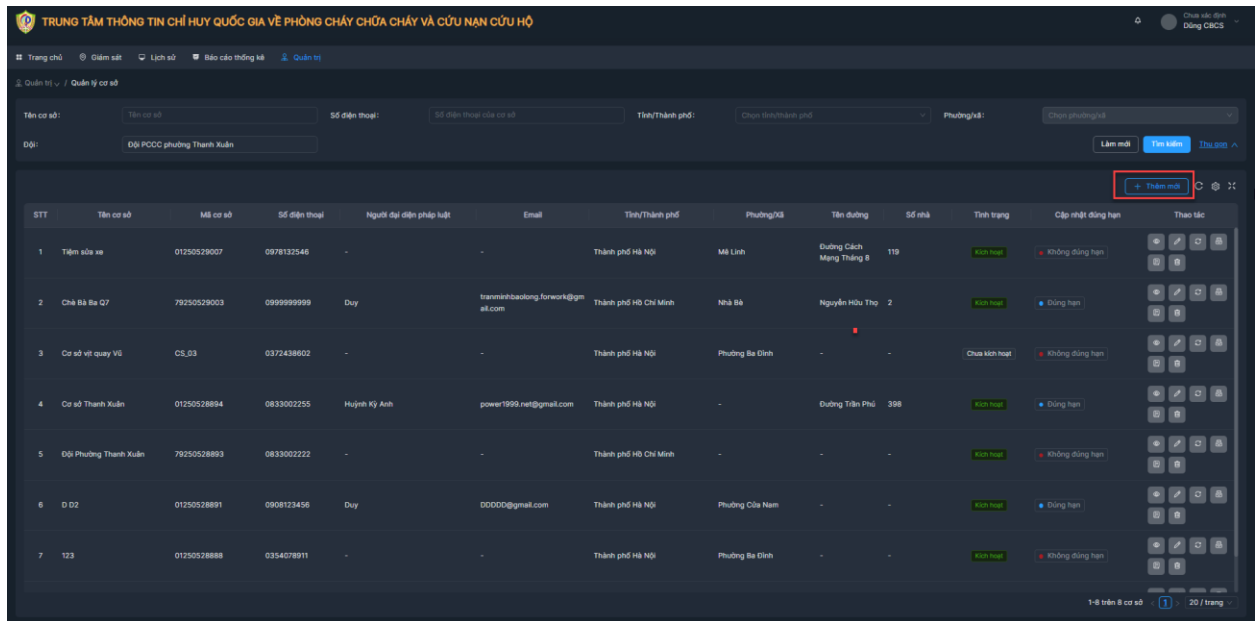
TRUNG TÂM THÔNG TIN CHỈ HUY QUỐC GIA VỀ PHÒNG CHÁY CHỮA CHÁY VÀ CỨU NẠN CỨU HỘ

Chưa xác định
Dũng CBCS

Trang chủ   Giám sát   Lịch sử   Báo cáo thống kê   Quản trị

Quản trị / Quản lý cơ sở

Tên cơ sở: Tên cơ sở   Số điện thoại: Số điện thoại của cơ sở   Tỉnh/Thành phố: Chọn tỉnh/thành phố   Phường/xã: Chọn phường/xã

Đội: Đội PCCC phường Thanh Xuân

Làm mới   Tìm kiếm   Thu gọn

+ Thêm mới

| STT | Tên cơ sở | Mã cơ sở | Số điện thoại | Người đại diện pháp luật | Email | Tỉnh/Thành phố | Phường/Xã | Tên đường | Số nhà | Tình trạng | Cập nhật đúng hạn | Thao tác |
|---|---|---|---|---|---|---|---|---|---|---|---|---|
| 1 | Tiệm sửa xe | 01250529007 | 0978132546 | - | - | Thành phố Hà Nội | Mê Linh | Đường Cách Mạng Tháng 8 | 119 | Kích hoạt | Không đúng hạn | |
| 2 | Chè Bà Ba Q7 | 79250529003 | 0999999999 | Duy | tranminhbaolong.forwork@gmail.com | Thành phố Hồ Chí Minh | Nhà Bè | Nguyễn Hữu Thọ | 2 | Kích hoạt | Đúng hạn | |
| 3 | Cơ sở vịt quay Vũ | CS_03 | 0372438602 | - | - | Thành phố Hà Nội | Phường Ba Đình | - | - | Chưa kích hoạt | Không đúng hạn | |
| 4 | Cơ sở Thanh Xuân | 01250528894 | 0833002255 | Huỳnh Kỳ Anh | power1999.net@gmail.com | Thành phố Hà Nội | - | Đường Trần Phú | 398 | Kích hoạt | Đúng hạn | |
| 5 | Đội Phường Thanh Xuân | 79250528893 | 0833002222 | - | - | Thành phố Hồ Chí Minh | - | - | - | Kích hoạt | Không đúng hạn | |
| 6 | D D2 | 01250528891 | 0908123456 | Duy | DDDDD@gmail.com | Thành phố Hà Nội | Phường Cửa Nam | - | - | Kích hoạt | Đúng hạn | |
| 7 | 123 | 01250528888 | 0354078911 | - | - | Thành phố Hà Nội | Phường Ba Đình | - | - | Kích hoạt | Không đúng hạn | |

1-8 trên 8 cơ sở   1   20 / trang